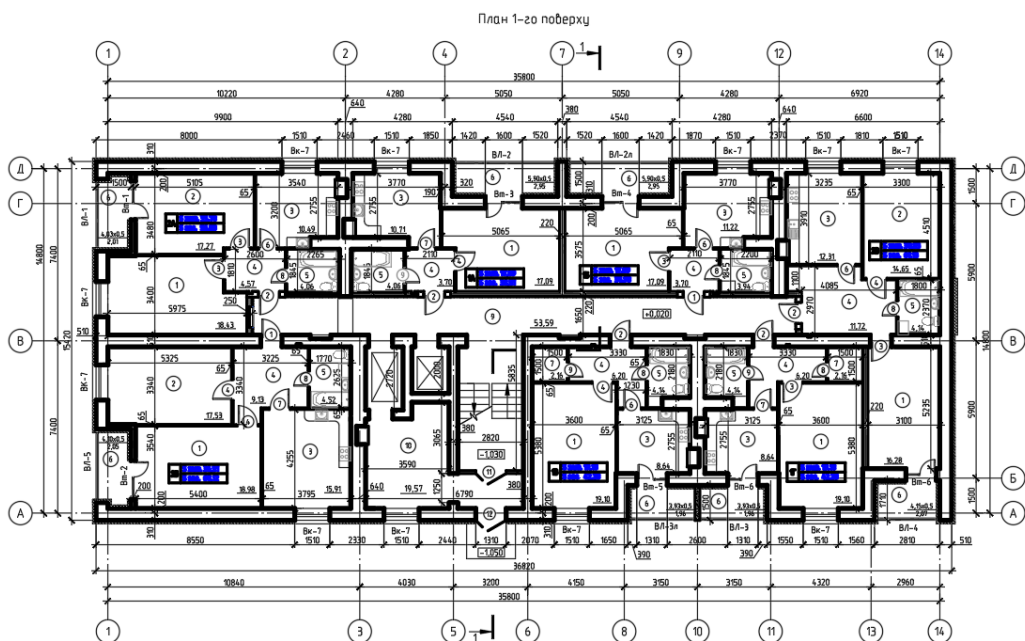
План 1-го поверху

1 2 4 7 9 12 14

35800
10220 4280 5050 5050 4280 6920
640 380 640
9900 4280 4540 4540 4280 6600
8000 1510 2460 1510 1850 1420 1600 1520 1520 1600 1420 1870 1510 2370 1510 1810 1510

Вк-7 Вк-7 ВЛ-2 ВЛ-2л Вк-7 Вк-7 Вк-7

Д Г В Б А

14800 7400 7400 15420 510 1500 5900 5900 1500 14800

5105 3540 3770 3235 3300
17.27 10.49 10.71 17.09 17.09 11.22 12.31 14.65
5975 18.43 5065 5065 4085 11.72
2265 2200 4.06 4.06 3.70 3.70 3.94 4.57
53.59 ±0.020
5325 3225 1770 3330 3330
17.53 9.13 4.52 15.91 19.57 4.14 4.14 8.64 8.64
5400 3795 3590 3600 3600 3125 3125 3100 5235
18.98 19.10 19.10 16.28
2820 -1.030 -1.050 6790 1310
3.93x0.5 1.96 5.90x0.5 2.95 4.10x0.5 2.05 4.15x0.5 2.07

Вт-2 Вт-3 Вт-4 Вт-5 Вт-6 Вт-6
ВЛ-1 ВЛ-5 ВК-7 ВЛ-3л ВЛ-3 ВЛ-4

Вк-7 Вк-7 Вк-7 Вк-7
8550 1510 2330 1510 2440 1310 2070 1510 1650 1310 2600 1310 1550 1510 1560 2810 510
390 390
36820
10840 4030 3200 4150 3150 3150 4320 2960
35800

1 3 5 6 8 10 11 13 14